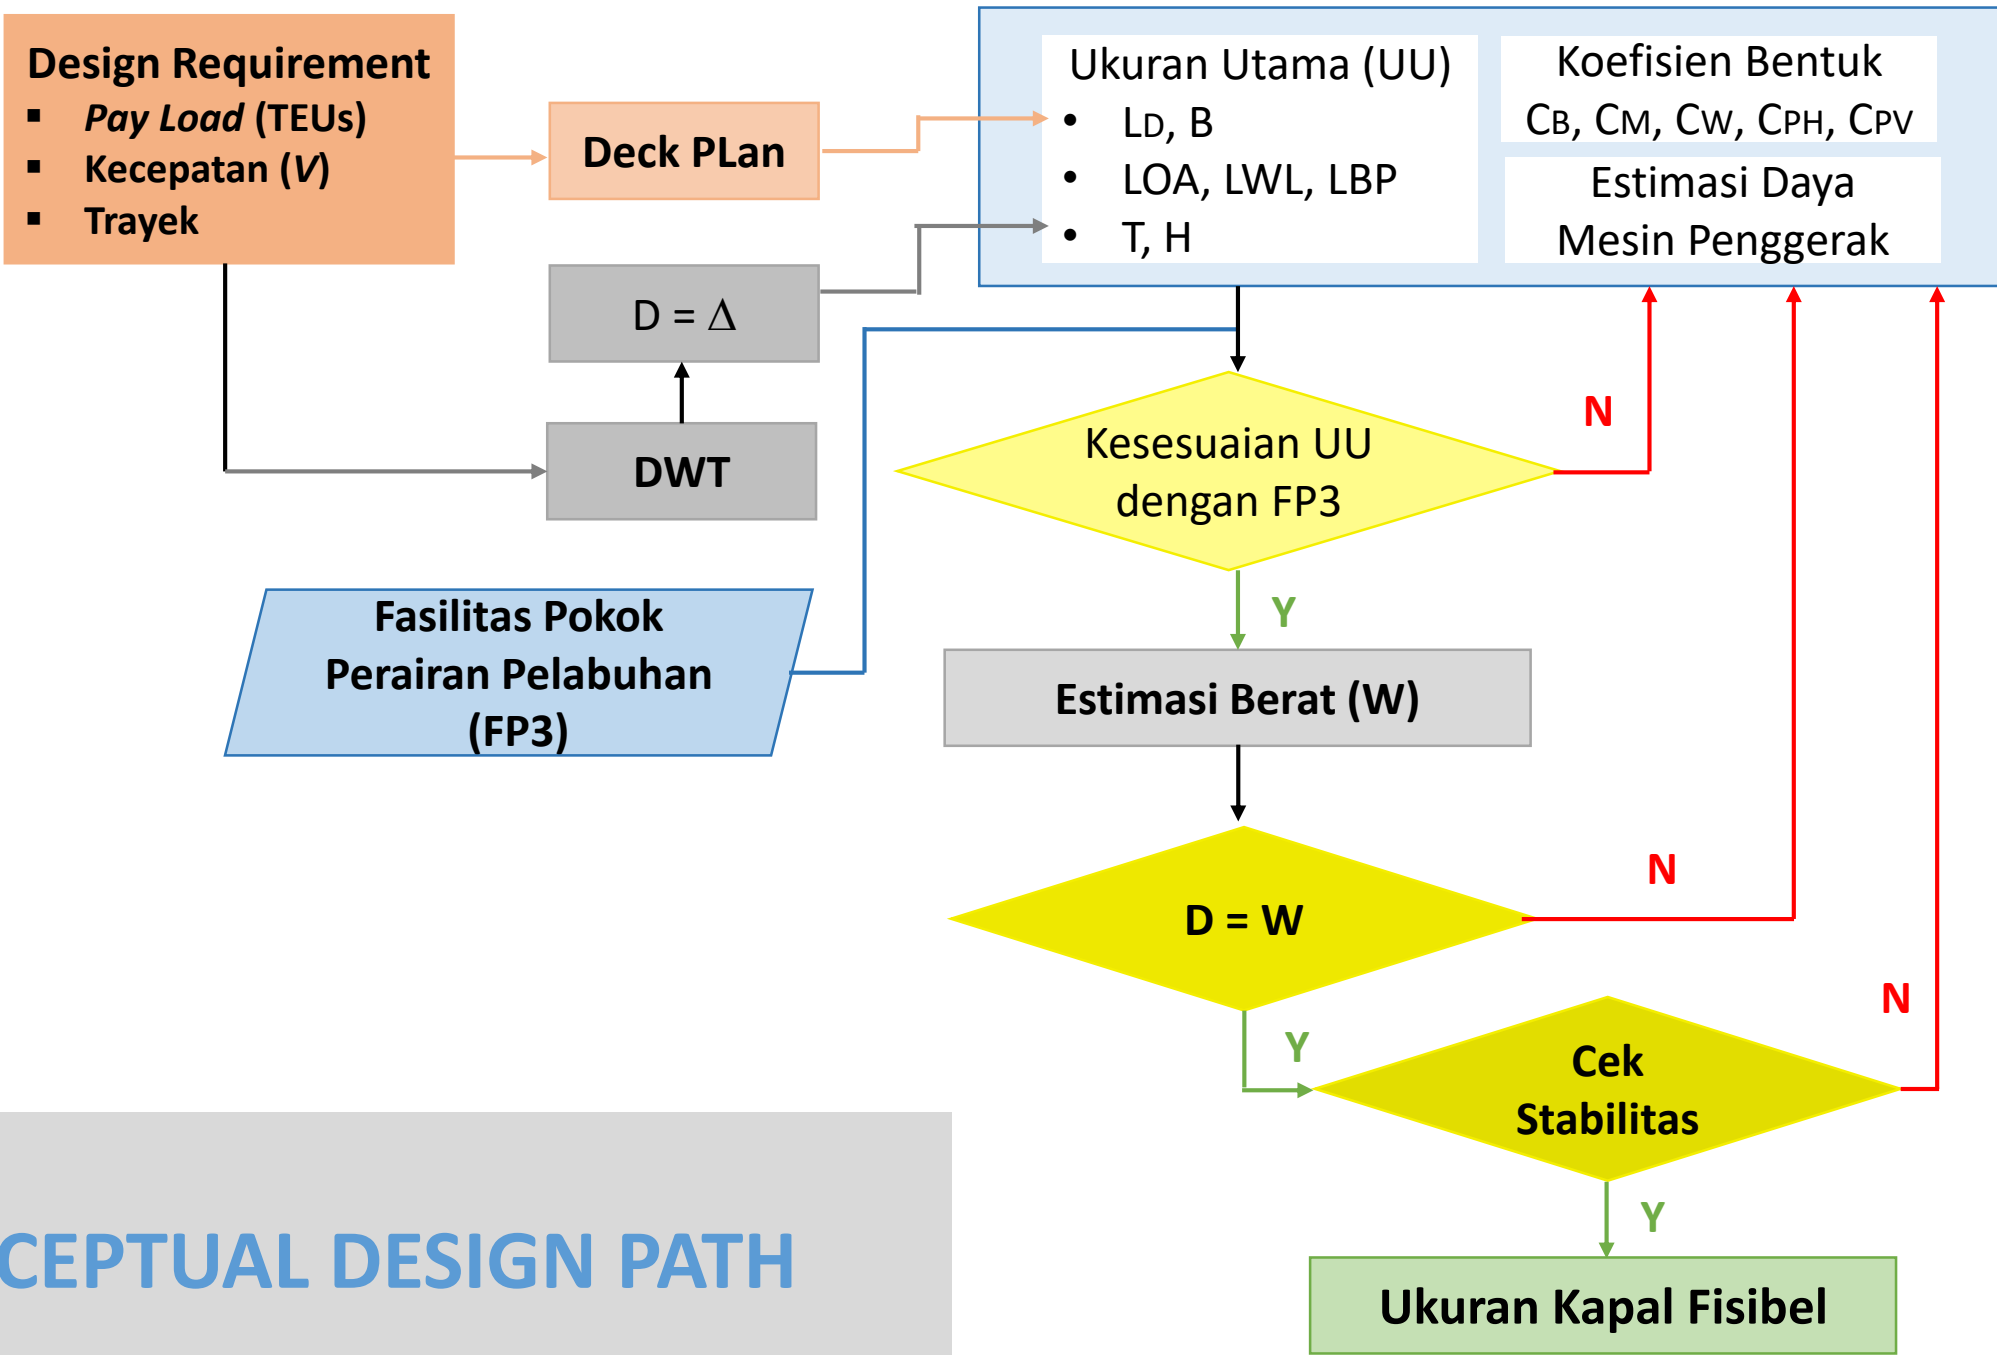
Design Requirement
- *Pay Load* (TEUs)
- Kecepatan (*V*)
- Trayek

Deck PLan

$D = \Delta$

DWT

Ukuran Utama (UU)
- $L_D$, B
- LOA, LWL, LBP
- T, H

Koefisien Bentuk
$C_B$, $C_M$, $C_W$, $C_{PH}$, $C_{PV}$

Estimasi Daya Mesin Penggerak

Kesesuaian UU dengan FP3

N

Y

Fasilitas Pokok Perairan Pelabuhan (FP3)

Estimasi Berat (W)

D = W

N

Y

N

Cek Stabilitas

Y

CEPTUAL DESIGN PATH

Ukuran Kapal Fisibel